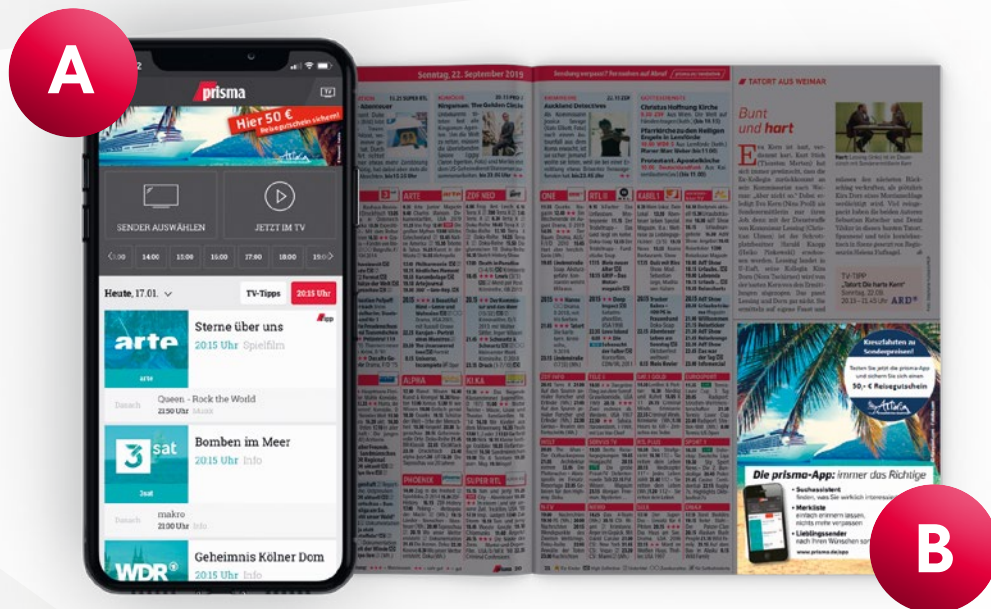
A

prisma

Hier 50 €

SENDER AUSWÄHLEN

JETZT IM TV

14:00 | 15:00 | 16:00 | 17:00 | 18:00

Heute, 17.01.

TV-Tipps

20:15 Uhr

arte

Sterne über uns

20:15 Uhr Spielfilm

Danach

Queen - Rock the World

21:50 Uhr Musik

3sat

Bomben im Meer

20:15 Uhr Info

Danach

makro

21:00 Uhr Info

WDR

Geheimnis Kölner Dom

20:15 Uhr Info

Sonntag, 22. September 2019

Sendung verpasst? Fernsehen auf Abruf

TATORT AUS WEIMAR

Bunt und hart

ARTE

ZDF NEO

ONE

RTL II

KABEL 1

ALPHA

KIKA

PHOENIX

SUPER RTL

TV-TIPP

„Tatort: Die harte Kern"

Sonntag, 22.09.

20.15–21.45 Uhr

ARD

Kreuzfahrten zu Sonderpreisen!

50,- € Reisegutschein

Die prisma-App: immer das Richtige

Sucheasistent

Merkliste

Lieblingssender

www.prisma.de/app

B